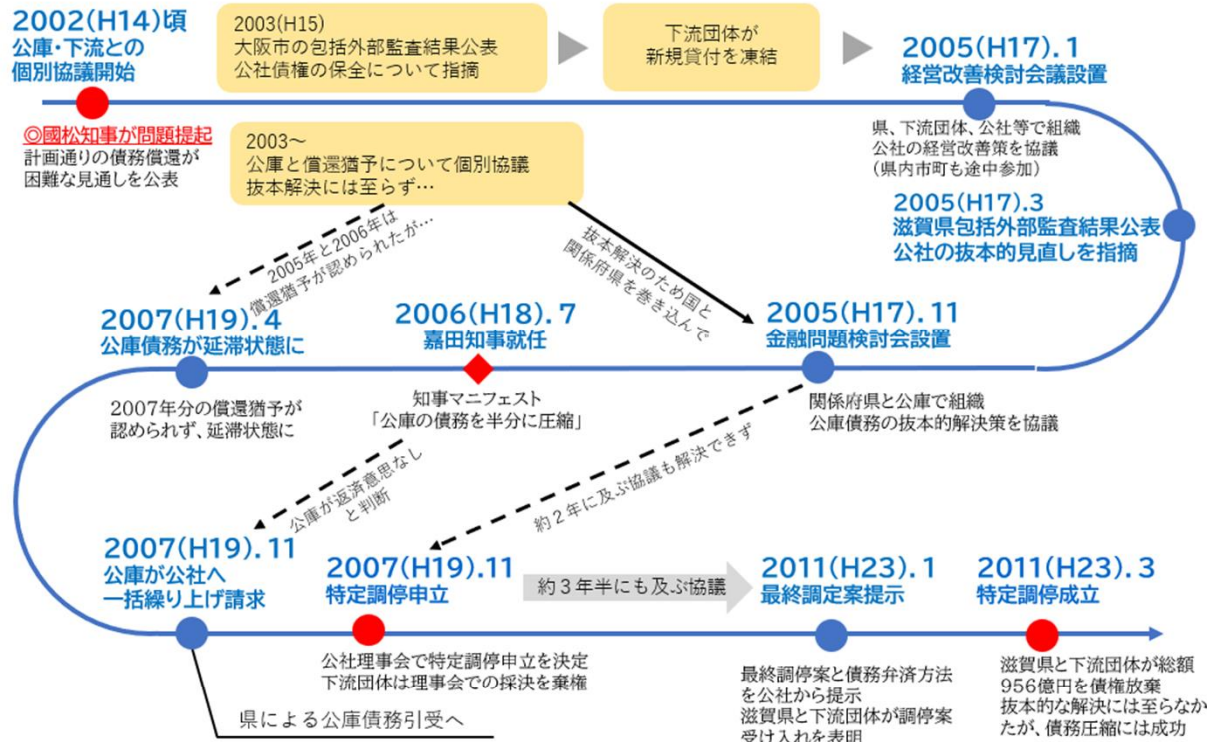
2002(H14)頃
公庫・下流との
個別協議開始

◎國松知事が問題提起
計画通りの債務償還が
困難な見通しを公表

2003(H15)
大阪市の包括外部監査結果公表
公社債権の保全について指摘

下流団体が
新規貸付を凍結

2005(H17).1
経営改善検討会議設置

県、下流団体、公社等で組織
公社の経営改善策を協議
(県内市町も途中参加)

2003~
公庫と償還猶予について個別協議
抜本解決には至らず…

2005(H17).3
滋賀県包括外部監査結果公表
公社の抜本的見直しを指摘

2005年と2006年は
償還猶予が認められたが…

抜本解決のため国と
関係府県を巻き込んで

2007(H19).4
公庫債務が延滞状態に

2007年分の償還猶予が
認められず、延滞状態に

2006(H18).7
嘉田知事就任

知事マニフェスト
「公庫の債務を半分に圧縮」

2005(H17).11
金融問題検討会設置

関係府県と公庫で組織
公庫債務の抜本的解決策を協議

公庫が返済意思なし
と判断

約2年に及ぶ協議も解決できず

2007(H19).11
公庫が公社へ
一括繰り上げ請求

2007(H19).11
特定調停申立

約3年半にも及ぶ協議

2011(H23).1
最終調定案提示

2011(H23).3
特定調停成立

公社理事会で特定調停申立を決定
下流団体は理事会での採決を棄権

最終調停案と債務弁済方法
を公社から提示
滋賀県と下流団体が調停案
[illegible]

滋賀県と下流団体が総額
956億円を債権放棄
抜本的な解決には至らなか
たが、債務圧縮には成功

県による公庫債務引受へ